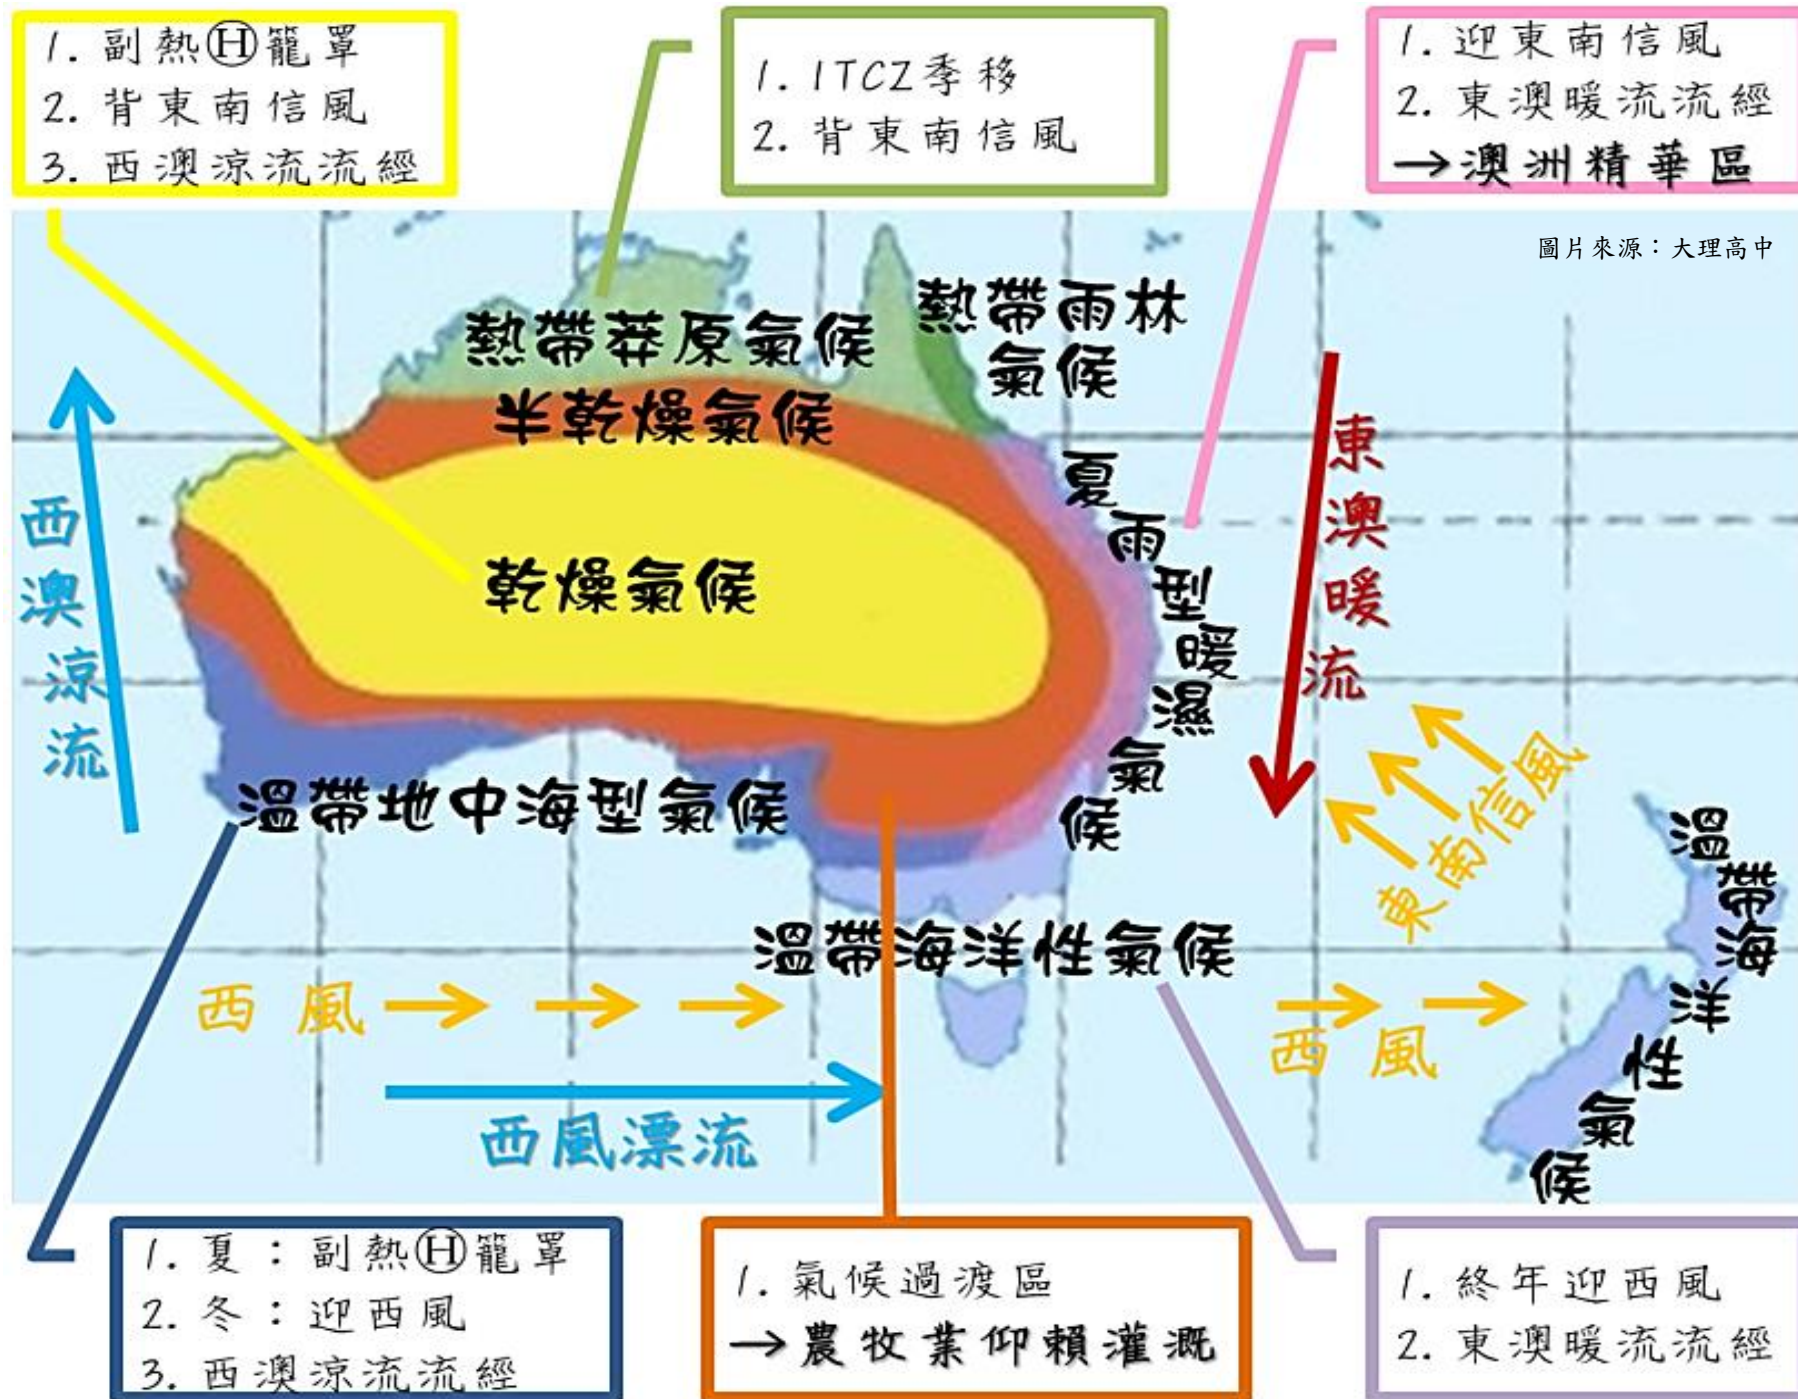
1. 副熱Ⓗ籠罩
2. 背東南信風
3. 西澳涼流流經

1. ITCZ季移
2. 背東南信風

1. 迎東南信風
2. 東澳暖流流經
→澳洲精華區

圖片來源：大理高中

熱帶莽原氣候

熱帶雨林氣候

半乾燥氣候

乾燥氣候

夏雨型暖濕氣候

東澳暖流

東南信風

西澳涼流

溫帶地中海型氣候

溫帶海洋性氣候

溫帶海洋性氣候

西風

西風

西風漂流

1. 夏：副熱Ⓗ籠罩
2. 冬：迎西風
3. 西澳涼流流經

1. 氣候過渡區
→農牧業仰賴灌溉

1. 終年迎西風
2. 東澳暖流流經